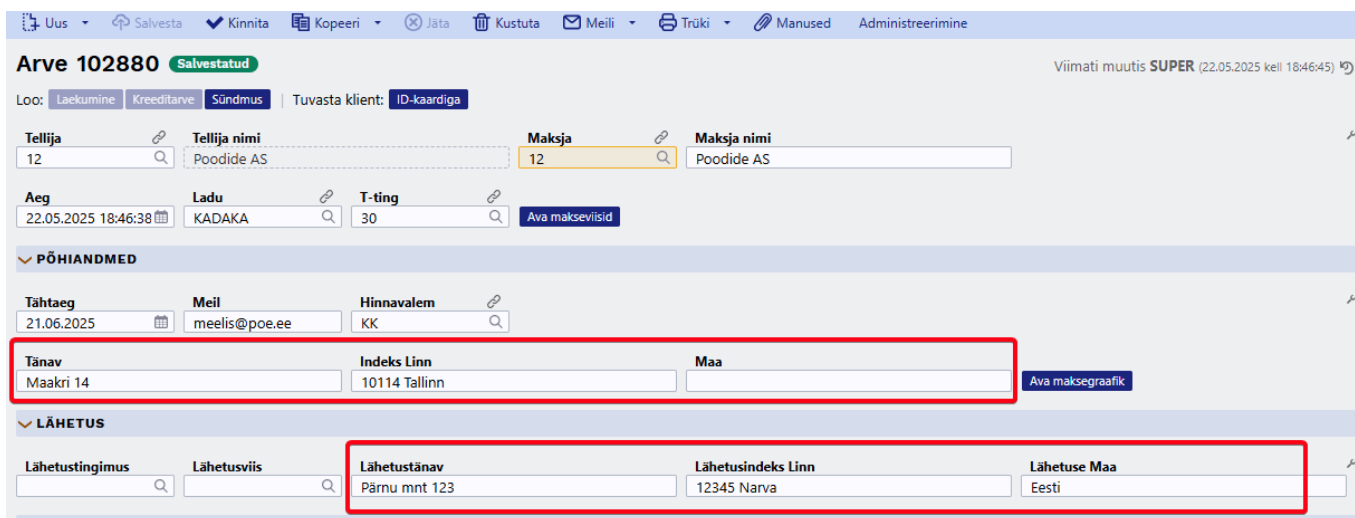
Uus Salvesta Kinnita Kopeeri Jäta Kustuta Meili Trüki Manused Administreerimine

Arve 102880 Salvestatud

Viimati muutis SUPER (22.05.2025 kell 18:46:45)

Loo: Laekumine Kreeditarve Sündmus | Tuvasta klient: ID-kaardiga

Tellija
12

Tellija nimi
Poodide AS

Maksja
12

Maksja nimi
Poodide AS

Aeg
22.05.2025 18:46:38

Ladu
KADAKA

T-ting
30

Ava makseviisid

PÕHIANDMED

Tähtaeg
21.06.2025

Meil
meelis@poe.ee

Hinnavalem
KK

Tänav
Maakri 14

Indeks Linn
10114 Tallinn

Maa

Ava maksegraafik

LÄHETUS

Lähetustingimus

Lähetusviis

Lähetustänav
Pärnu mnt 123

Lähetusindeks Linn
12345 Narva

Lähetuse Maa
Eesti